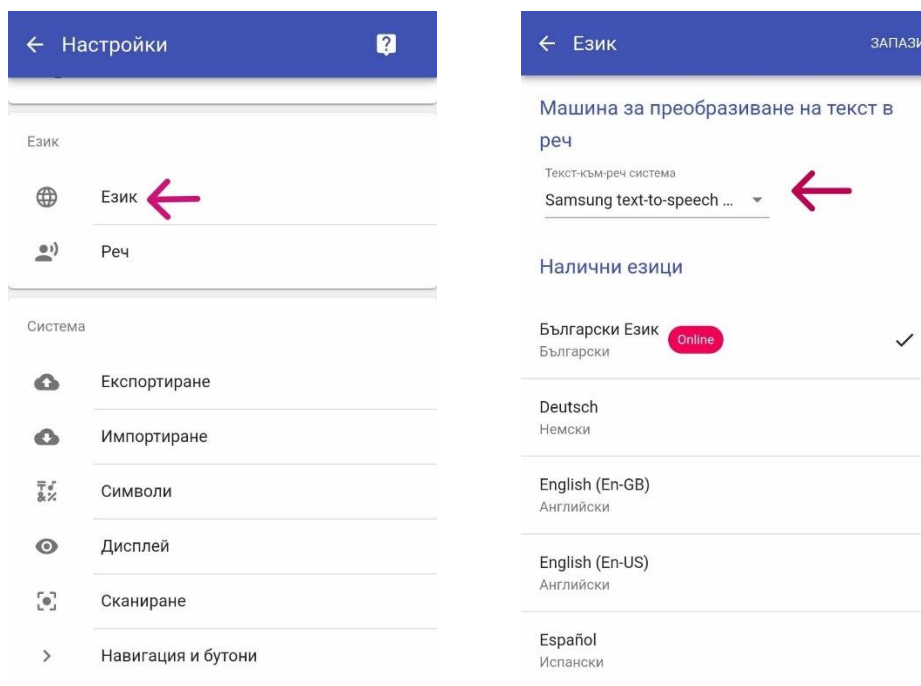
← Настройки

Език

Език

Реч

Система

Експортиране

Импортиране

Символи

Дисплей

Сканиране

Навигация и бутони

← Език

ЗАПАЗИ

Машина за преобразиване на текст в реч

Текст-към-реч система

Samsung text-to-speech ...

Налични езици

Български Език Online

Български

Deutsch

Немски

English (En-GB)

Английски

English (En-US)

Английски

Español

Испански